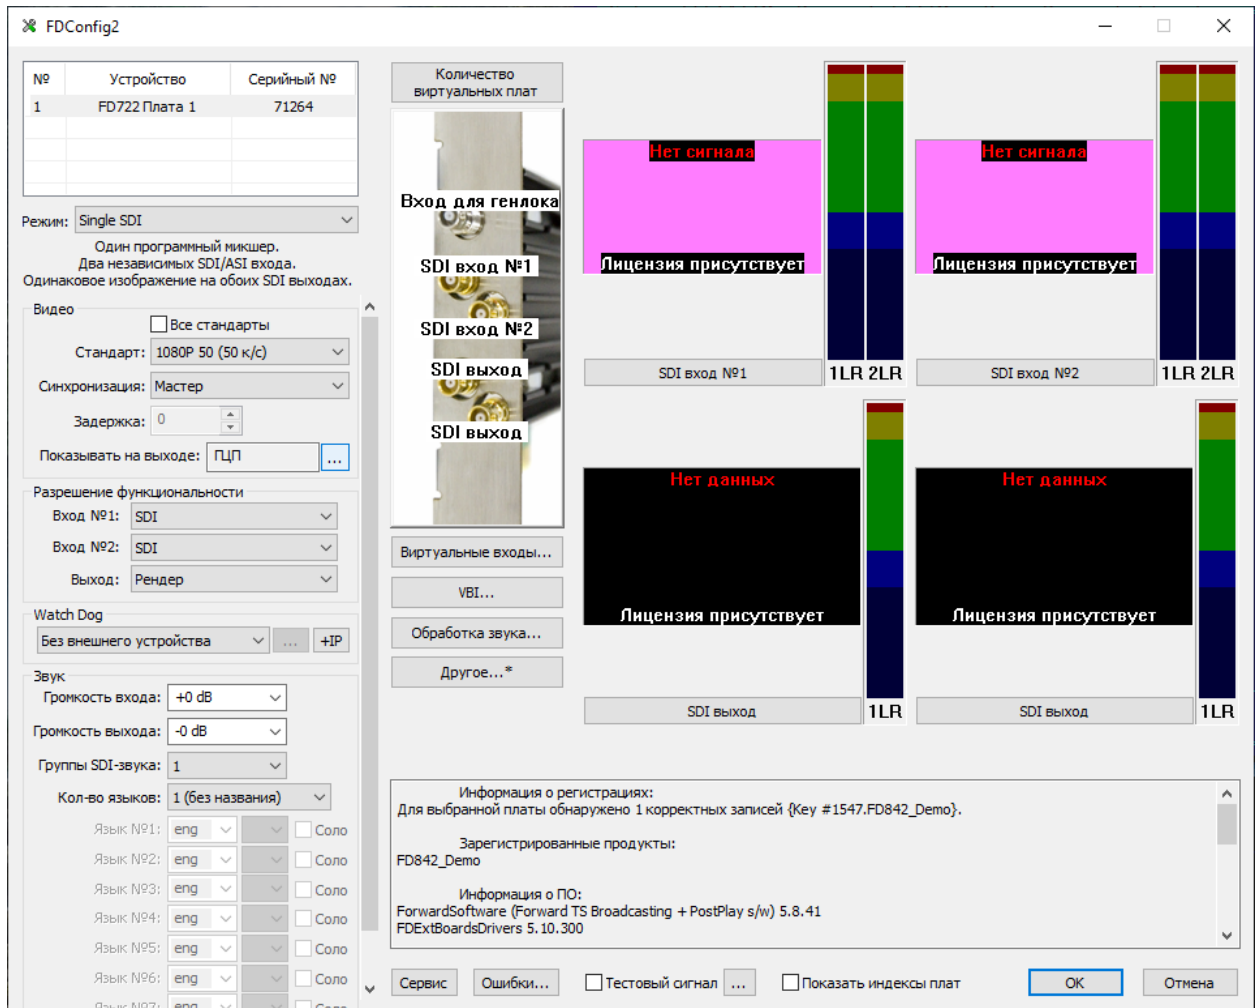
FDConfig2

| № | Устройство | Серийный № |
|---|---|---|
| 1 | FD722 Плата 1 | 71264 |

Режим: Single SDI

Один программный микшер.
Два независимых SDI/ASI входа.
Одинаковое изображение на обоих SDI выходах.

Видео
Все стандарты
Стандарт: 1080P 50 (50 к/с)
Синхронизация: Мастер
Задержка: 0
Показывать на выходе: ПЦП ...

Разрешение функциональности
Вход №1: SDI
Вход №2: SDI
Выход: Рендер

Watch Dog
Без внешнего устройства ... +IP

Звук
Громкость входа: +0 dB
Громкость выхода: -0 dB
Группы SDI-звука: 1
Кол-во языков: 1 (без названия)
Язык №1: eng Соло
Язык №2: eng Соло
Язык №3: eng Соло
Язык №4: eng Соло
Язык №5: eng Соло
Язык №6: eng Соло
Язык №7: eng Соло

Количество виртуальных плат

Вход для генлока
SDI вход №1
SDI вход №2
SDI выход
SDI выход

Виртуальные входы...
VBI...
Обработка звука...
Другое...*

Нет сигнала
Лицензия присутствует
SDI вход №1
1LR 2LR

Нет сигнала
Лицензия присутствует
SDI вход №2
1LR 2LR

Нет данных
Лицензия присутствует
SDI выход
1LR

Нет данных
Лицензия присутствует
SDI выход
1LR

Информация о регистрациях:
Для выбранной платы обнаружено 1 корректных записей {Key #1547.FD842_Demo}.

Зарегистрированные продукты:
FD842_Demo

Информация о ПО:
ForwardSoftware (Forward TS Broadcasting + PostPlay s/w) 5.8.41
FDExtBoardsDrivers 5.10.300

Сервис Ошибки... Тестовый сигнал ... Показать индексы плат OK Отмена